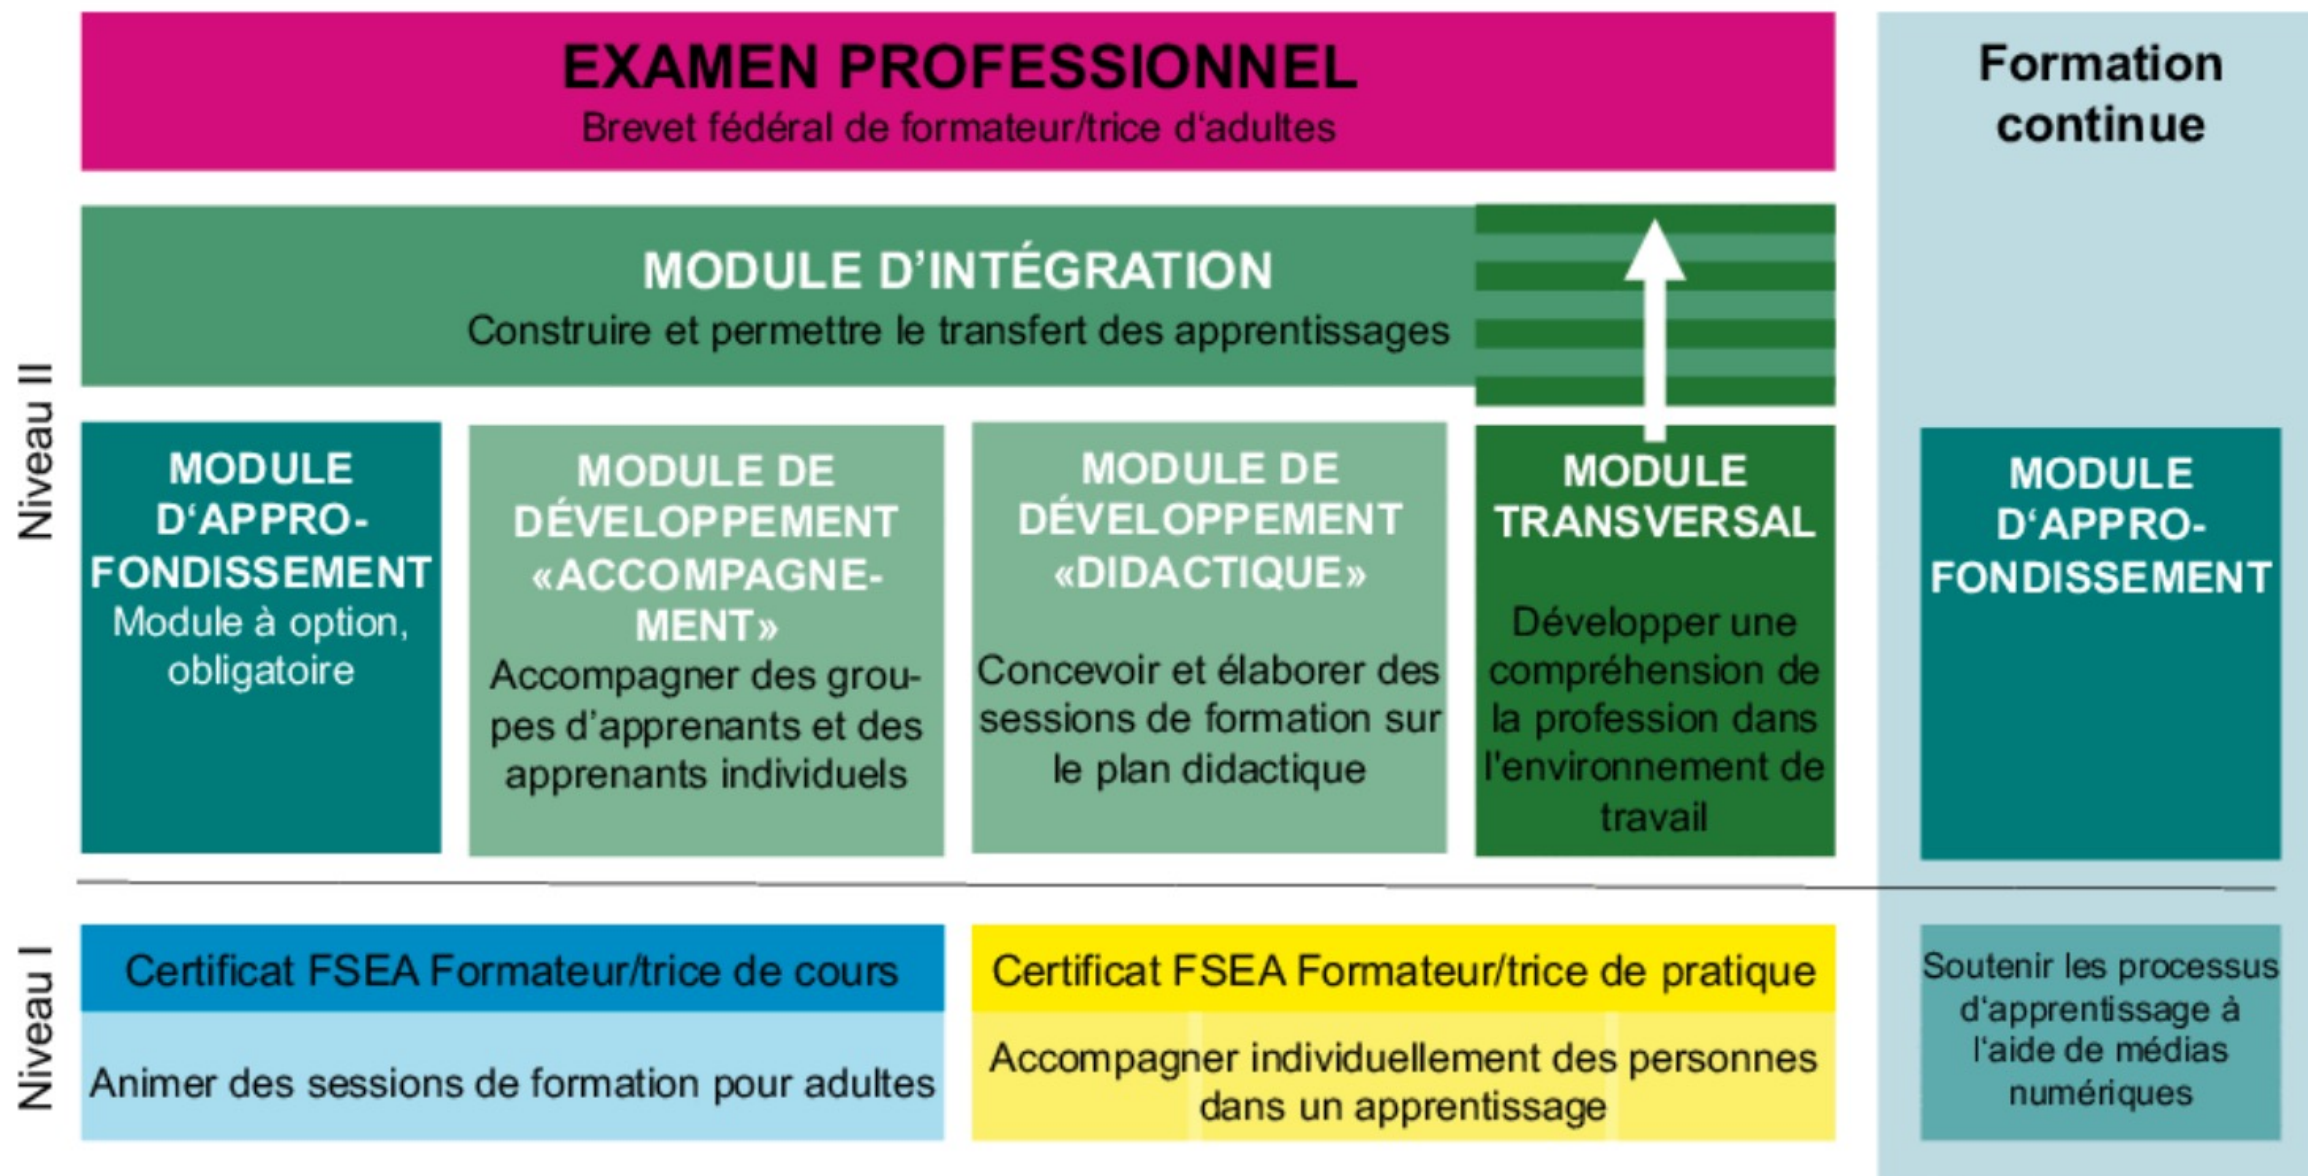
EXAMEN PROFESSIONNEL
Brevet fédéral de formateur/trice d'adultes

Formation continue

MODULE D'INTÉGRATION
Construire et permettre le transfert des apprentissages

Niveau II

MODULE D'APPROFONDISSEMENT
Module à option, obligatoire

MODULE DE DÉVELOPPEMENT «ACCOMPAGNEMENT»
Accompagner des groupes d'apprenants et des apprenants individuels

MODULE DE DÉVELOPPEMENT «DIDACTIQUE»
Concevoir et élaborer des sessions de formation sur le plan didactique

MODULE TRANSVERSAL
Développer une compréhension de la profession dans l'environnement de travail

MODULE D'APPROFONDISSEMENT

Niveau I

Certificat FSEA Formateur/trice de cours
Animer des sessions de formation pour adultes

Certificat FSEA Formateur/trice de pratique
Accompagner individuellement des personnes dans un apprentissage

Soutenir les processus d'apprentissage à l'aide de médias numériques